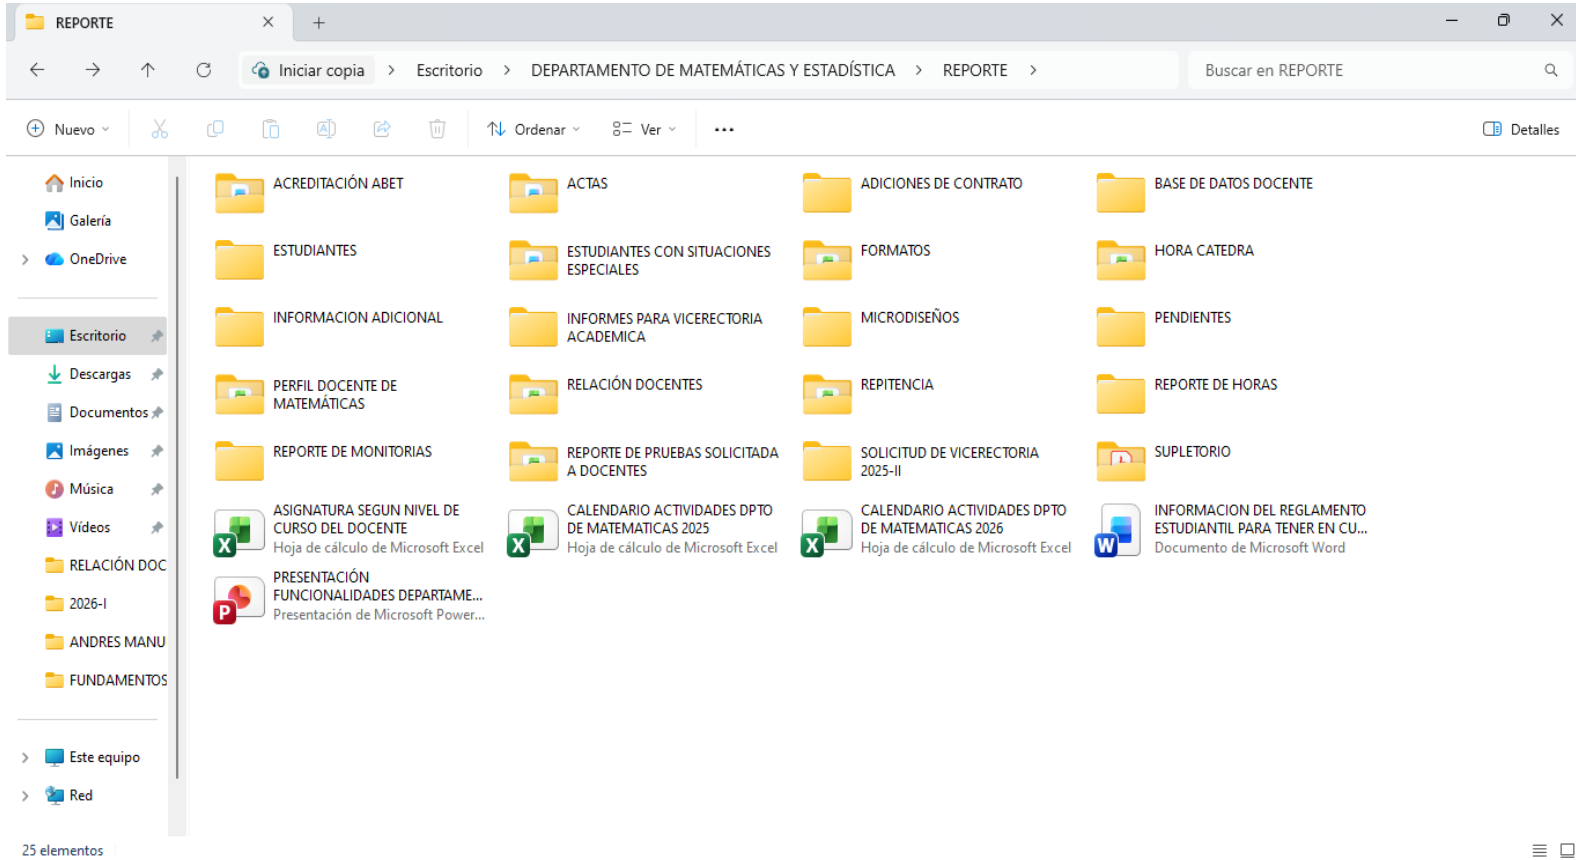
REPORTE ×
+

Iniciar copia > Escritorio > DEPARTAMENTO DE MATEMÁTICAS Y ESTADÍSTICA > REPORTE >

Buscar en REPORTE

Nuevo
Ordenar
Ver
...
Detalles

Inicio
Galería
OneDrive
Escritorio
Descargas
Documentos
Imágenes
Música
Vídeos
RELACIÓN DOC
2026-I
ANDRES MANU
FUNDAMENTOS
Este equipo
Red

ACREDITACIÓN ABET
ACTAS
ADICIONES DE CONTRATO
BASE DE DATOS DOCENTE
ESTUDIANTES
ESTUDIANTES CON SITUACIONES ESPECIALES
FORMATOS
HORA CATEDRA
INFORMACION ADICIONAL
INFORMES PARA VICERECTORIA ACADEMICA
MICRODISEÑOS
PENDIENTES
PERFIL DOCENTE DE MATEMÁTICAS
RELACIÓN DOCENTES
REPITENCIA
REPORTE DE HORAS
REPORTE DE MONITORIAS
REPORTE DE PRUEBAS SOLICITADA A DOCENTES
SOLICITUD DE VICERECTORIA 2025-II
SUPLETORIO
ASIGNATURA SEGUN NIVEL DE CURSO DEL DOCENTE
Hoja de cálculo de Microsoft Excel
CALENDARIO ACTIVIDADES DPTO DE MATEMATICAS 2025
Hoja de cálculo de Microsoft Excel
CALENDARIO ACTIVIDADES DPTO DE MATEMATICAS 2026
Hoja de cálculo de Microsoft Excel
INFORMACION DEL REGLAMENTO ESTUDIANTIL PARA TENER EN CU...
Documento de Microsoft Word
PRESENTACIÓN FUNCIONALIDADES DEPARTAME...
Presentación de Microsoft Power...

25 elementos